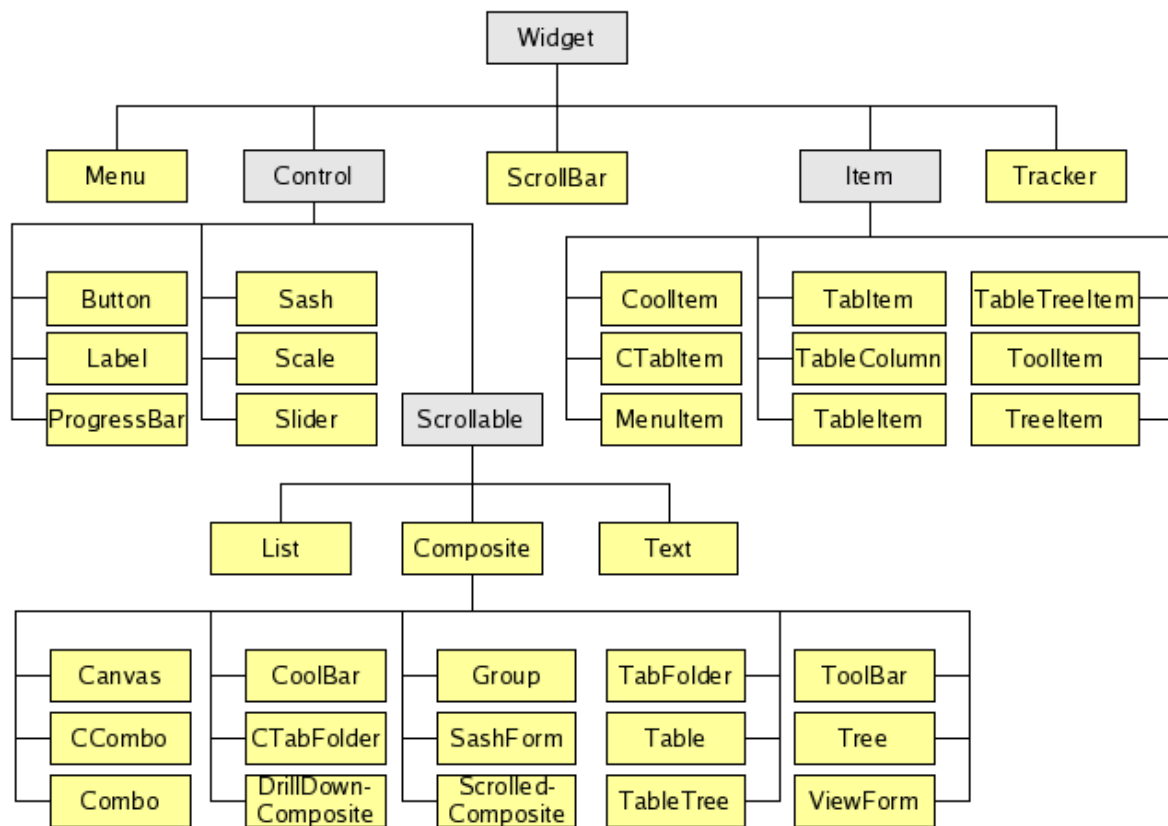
Widget

Menu

Control

ScrollBar

Item

Tracker

Button

Label

ProgressBar

Sash

Scale

Slider

Scrollable

CoolItem

CTabItem

MenuItem

TabItem

TableColumn

TableItem

TableTreeItem

ToolItem

TreeItem

List

Composite

Text

Canvas

CCombo

Combo

CoolBar

CTabFolder

DrillDown-Composite

Group

SashForm

Scrolled-Composite

TabFolder

Table

TableTree

ToolBar

Tree

ViewForm